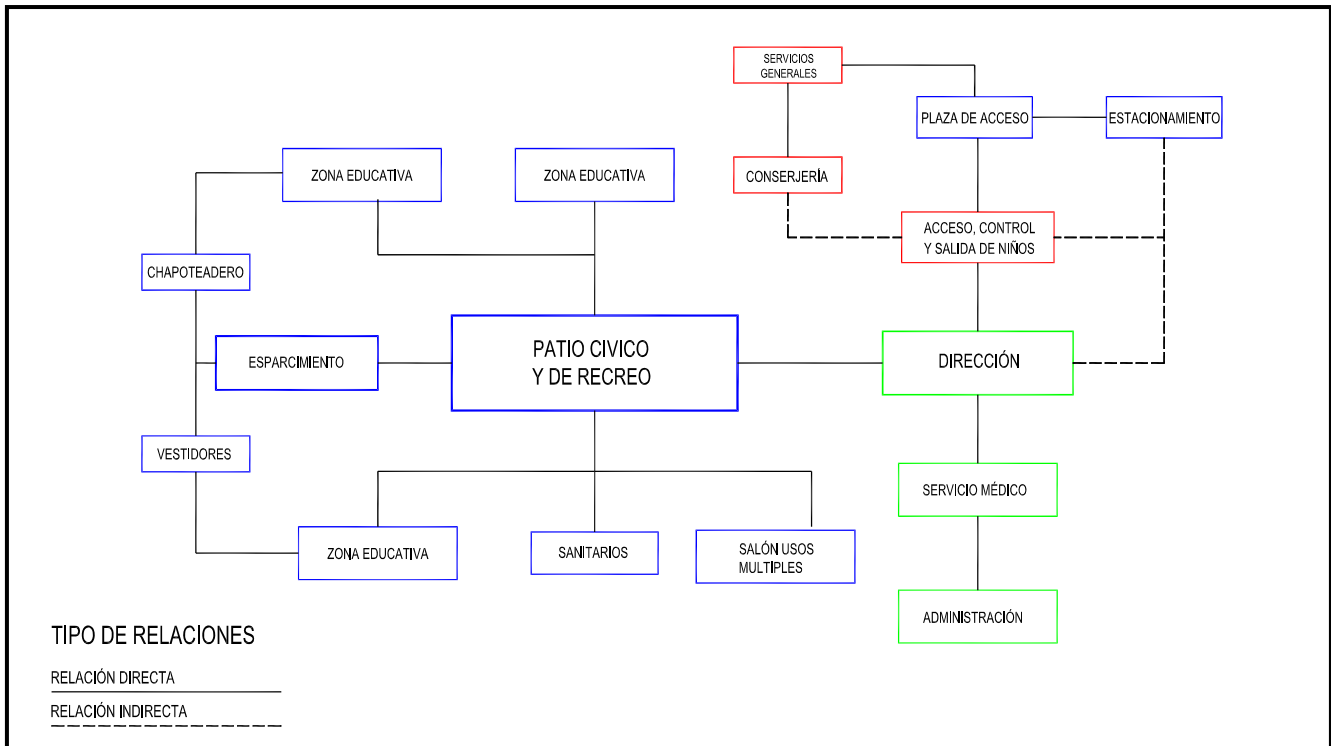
SERVICIOS GENERALES

PLAZA DE ACCESO

ESTACIONAMIENTO

ZONA EDUCATIVA

ZONA EDUCATIVA

CONSERJERÍA

ACCESO, CONTROL Y SALIDA DE NIÑOS

CHAPOTEADERO

ESPARCIMIENTO

PATIO CIVICO Y DE RECREO

DIRECCIÓN

VESTIDORES

SERVICIO MÉDICO

ZONA EDUCATIVA

SANITARIOS

SALÓN USOS MULTIPLES

ADMINISTRACIÓN

TIPO DE RELACIONES

RELACIÓN DIRECTA

RELACIÓN INDIRECTA